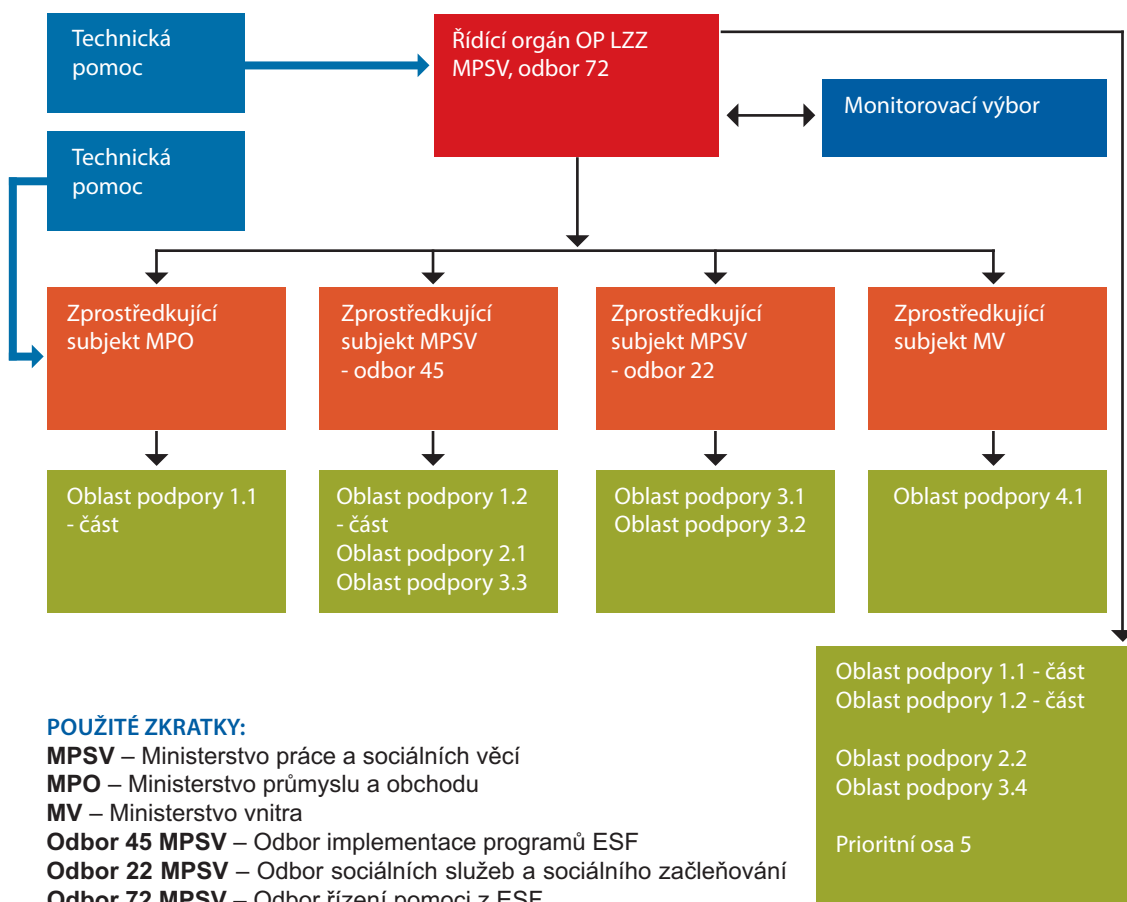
Technická pomoc

Řídící orgán OP LZZ MPSV, odbor 72

Monitorovací výbor

Technická pomoc

Zprostředkující subjekt MPO

Zprostředkující subjekt MPSV - odbor 45

Zprostředkující subjekt MPSV - odbor 22

Zprostředkující subjekt MV

Oblast podpory 1.1 - část

Oblast podpory 1.2 - část
Oblast podpory 2.1
Oblast podpory 3.3

Oblast podpory 3.1
Oblast podpory 3.2

Oblast podpory 4.1

Oblast podpory 1.1 - část
Oblast podpory 1.2 - část

Oblast podpory 2.2
Oblast podpory 3.4

Prioritní osa 5

POUŽITÉ ZKRATKY:
**MPSV** – Ministerstvo práce a sociálních věcí
**MPO** – Ministerstvo průmyslu a obchodu
**MV** – Ministerstvo vnitra
**Odbor 45 MPSV** – Odbor implementace programů ESF
**Odbor 22 MPSV** – Odbor sociálních služeb a sociálního začleňování
**Odbor 72 MPSV** – Odbor řízení pomoci z ESF